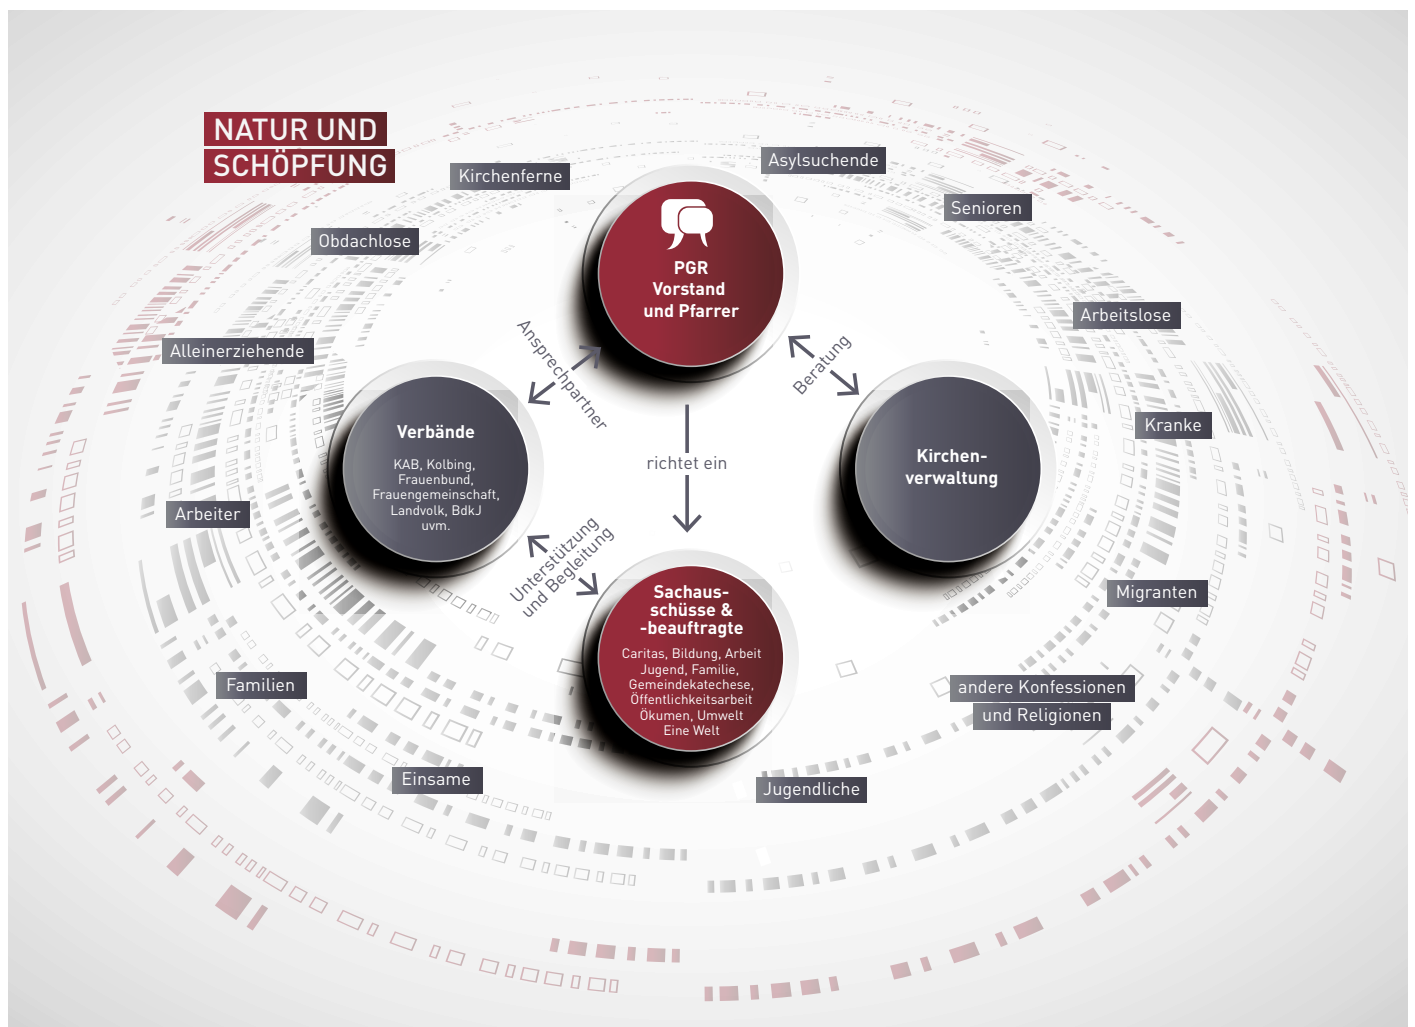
NATUR UND SCHÖPFUNG

Kirchenferne

Asylsuchende

Senioren

Obdachlose

Arbeitslose

Alleinerziehende

Kranke

Arbeiter

Migranten

Familien

andere Konfessionen und Religionen

Einsame

Jugendliche

PGR Vorstand und Pfarrer

Ansprechpartner

Beratung

richtet ein

Verbände

KAB, Kolbing, Frauenbund, Frauengemeinschaft, Landvolk, BdkJ uvm.

Kirchen-verwaltung

Unterstützung und Begleitung

Sachaus-schüsse & -beauftragte

Caritas, Bildung, Arbeit Jugend, Familie, Gemeindekatechese, Öffentlichkeitsarbeit Ökumen, Umwelt Eine Welt